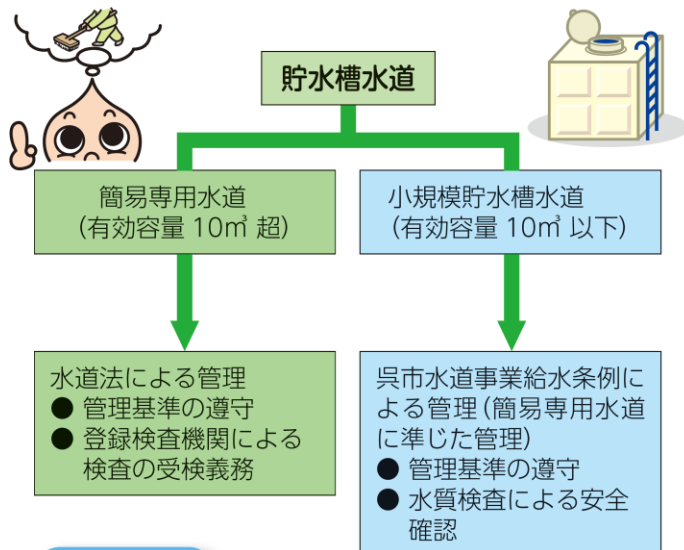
貯水槽水道

簡易専用水道
（有効容量 10㎥ 超）

小規模貯水槽水道
（有効容量 10㎥ 以下）

水道法による管理
● 管理基準の遵守
● 登録検査機関による検査の受検義務

呉市水道事業給水条例による管理（簡易専用水道に準じた管理）
● 管理基準の遵守
● 水質検査による安全確認